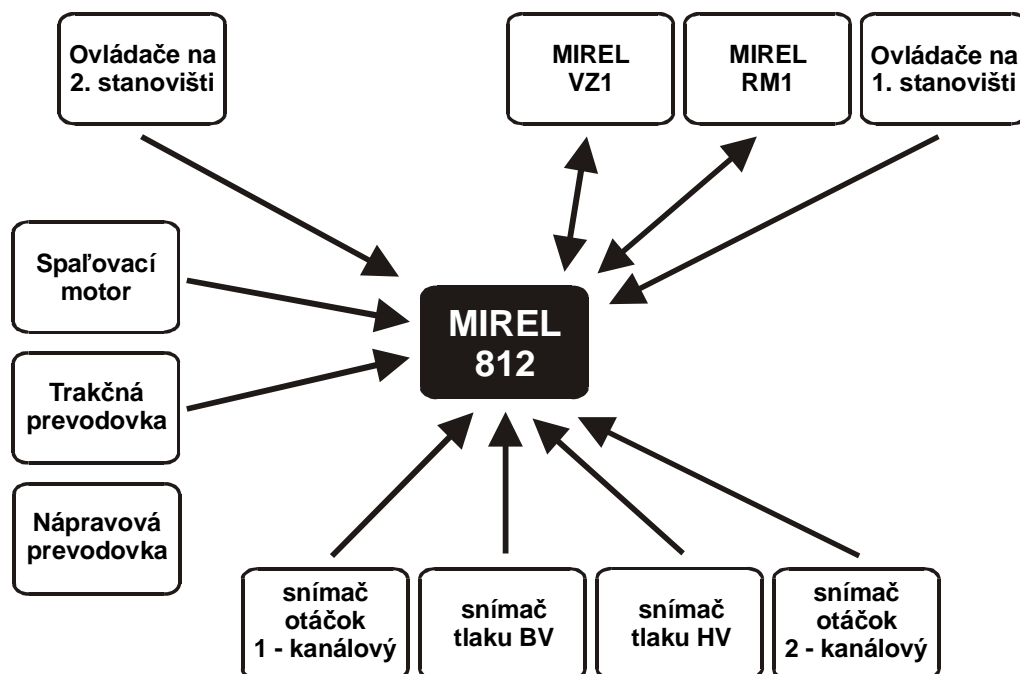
Ovládače na 2. stanovišti

MIREL VZ1

MIREL RM1

Ovládače na 1. stanovišti

Spaľovací motor

Trakčná prevodovka

Nápravová prevodovka

MIREL 812

snímač otáčok 1 - kanálový

snímač tlaku BV

snímač tlaku HV

snímač otáčok 2 - kanálový